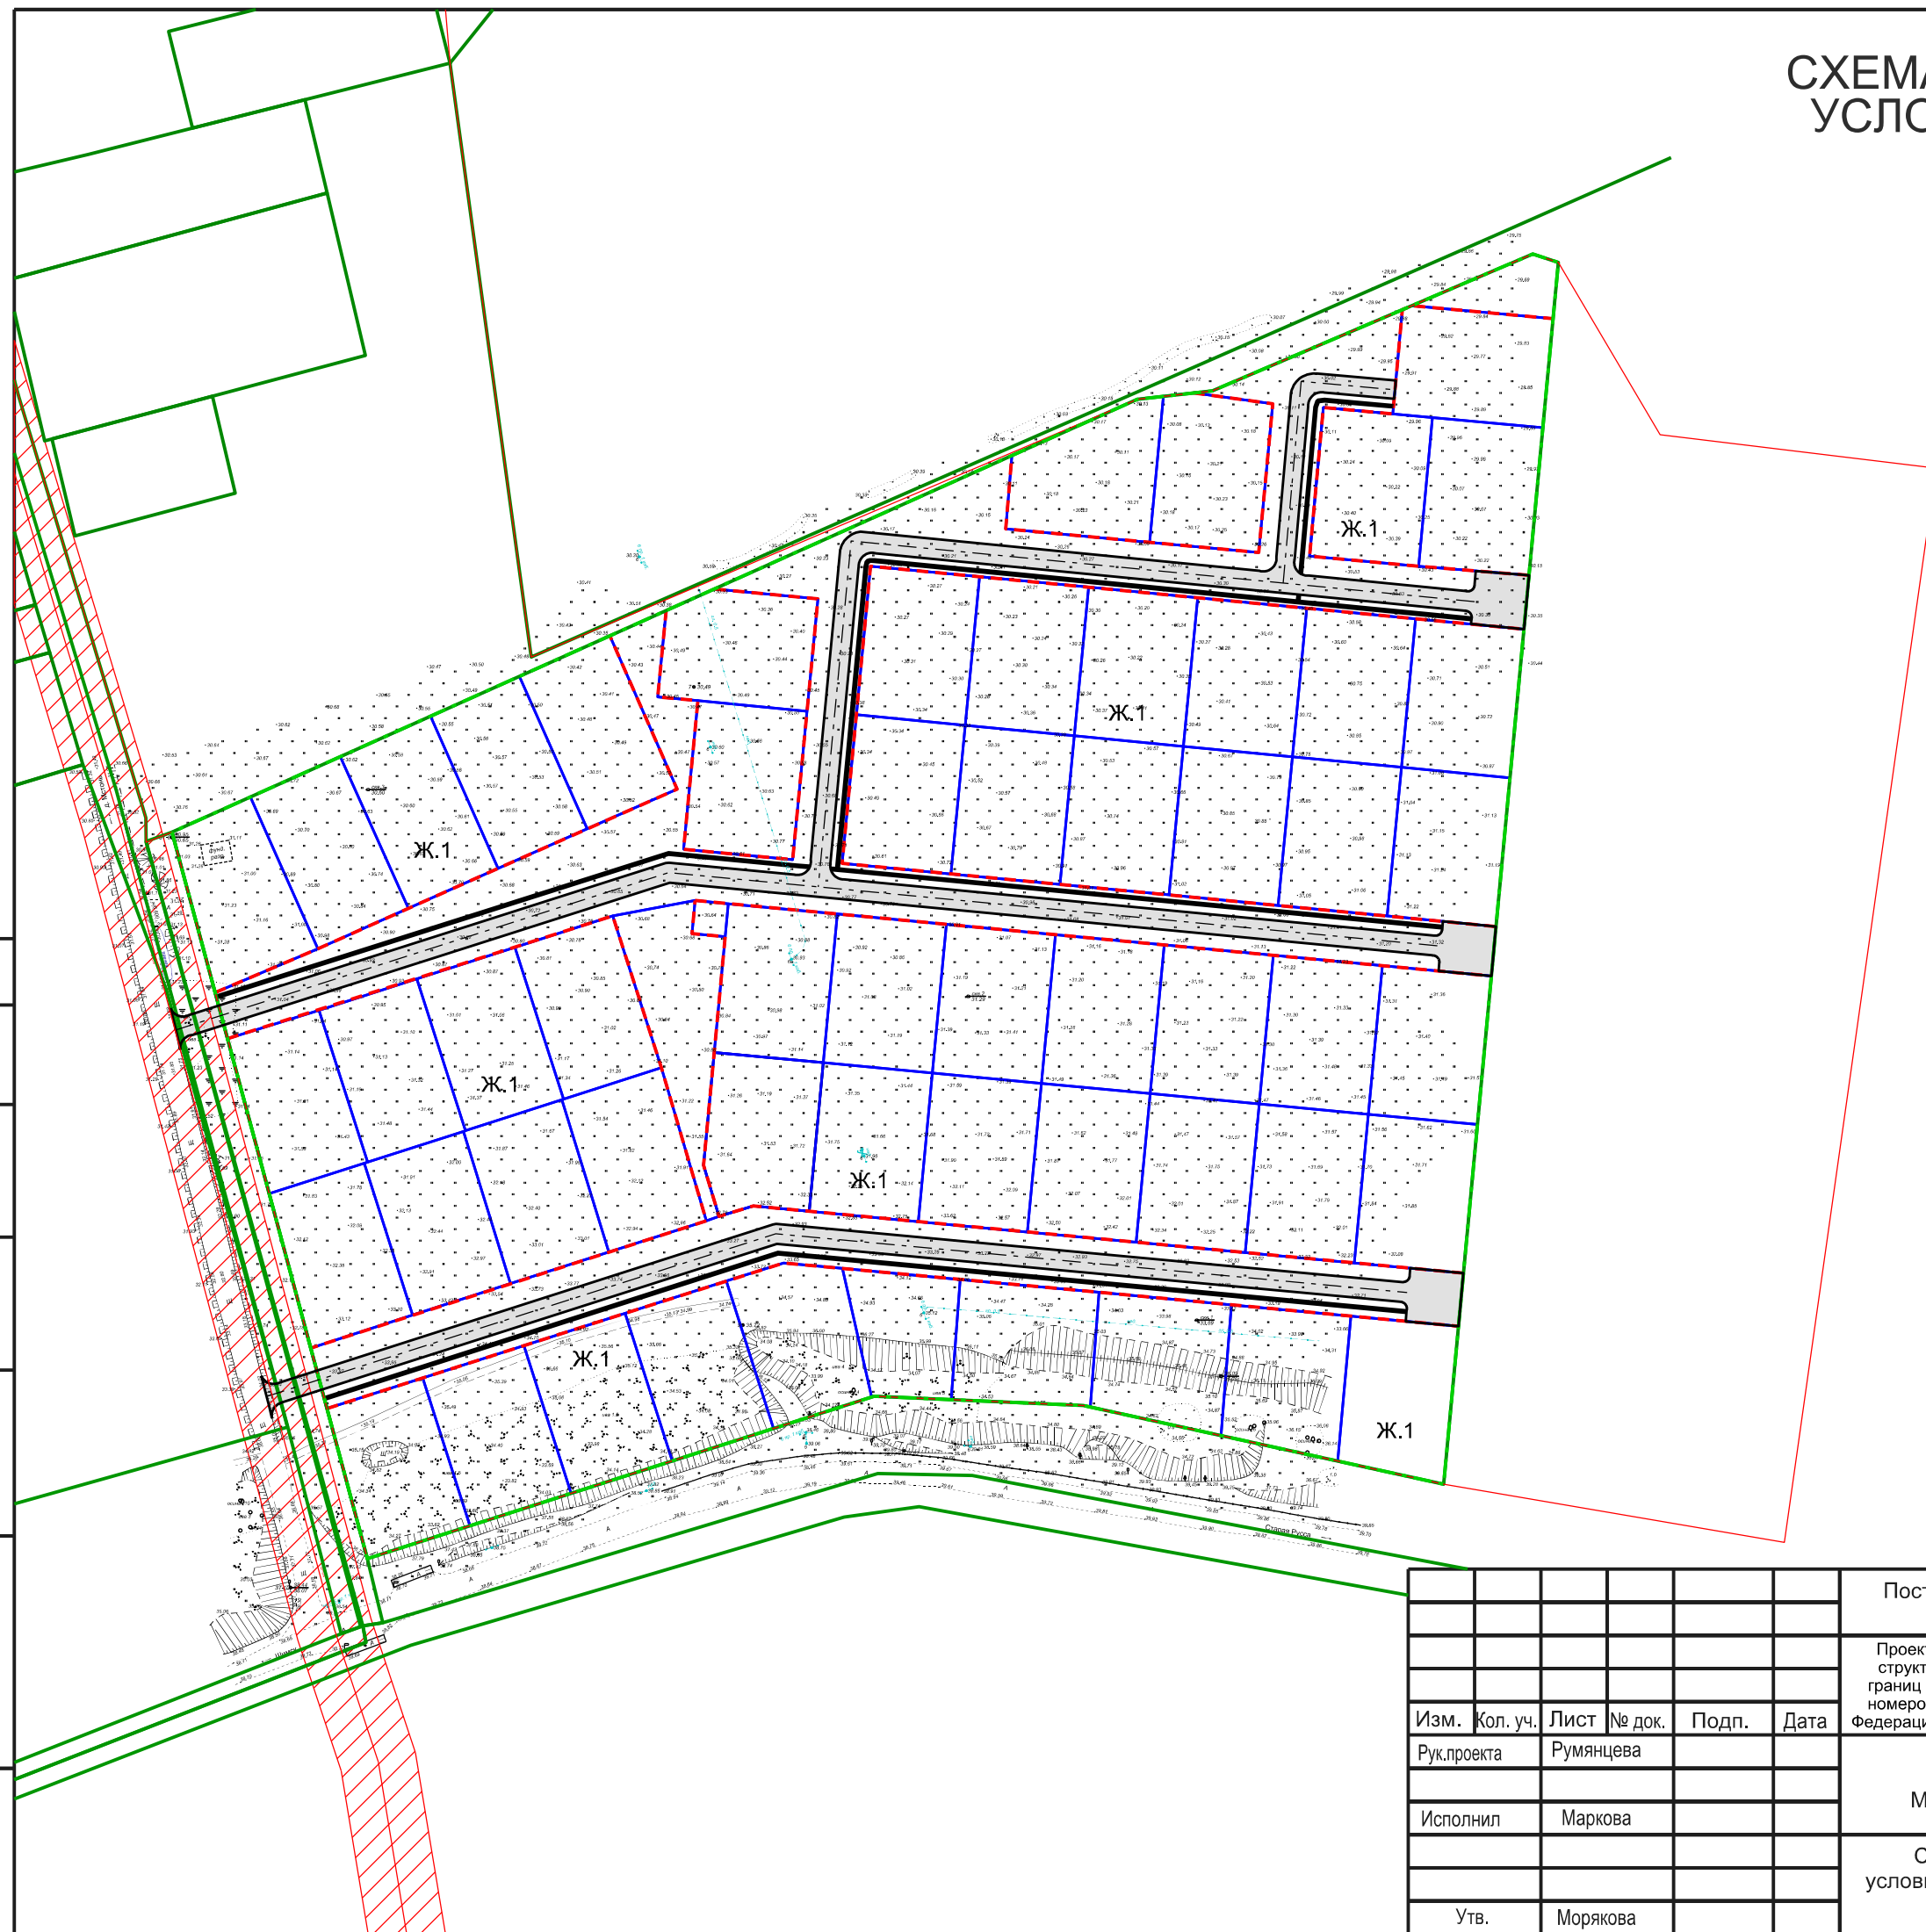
СХЕМА
УСЛО

Ж.1

Ж.1

Ж.1

Ж.1

Ж.1

Ж.1

Ж.1

| Изм. | Кол. уч. | Лист | № док. | Подп. | Дата |
|---|---|---|---|---|---|
| Рук.проекта | | Румянцева | | | |
| Исполнил | | Маркова | | | |
| Утв. | | Морякова | | | |

Пост

Проект
структ
границ
номеро
Федераци

М

С
услови